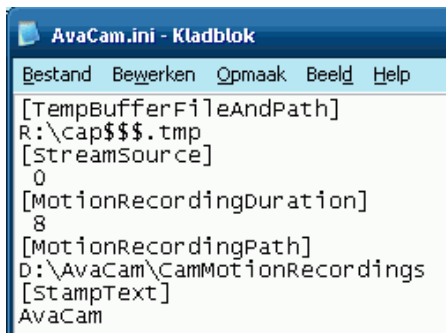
AvaCam.ini - Kladblok

Bestand Bewerken Opmaak Beeld Help

[TempBufferFileAndPath]
R:\cap$$$.tmp
[StreamSource]
 0
[MotionRecordingDuration]
 8
[MotionRecordingPath]
D:\AvaCam\CamMotionRecordings
[StampText]
AvaCam